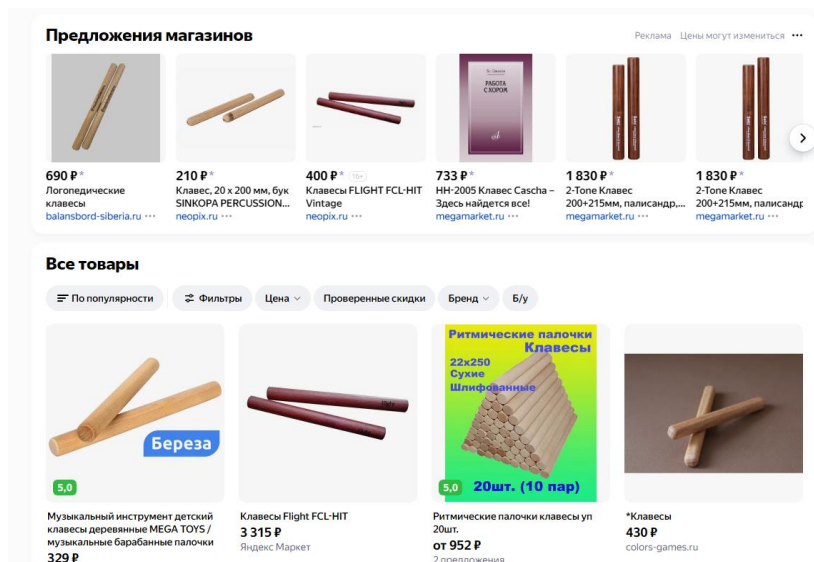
Предложения магазинов

Реклама Цены могут измениться ···

РАБОТА С ХОРОМ

690 ₽* Логопедические клавесы balansbord-siberia.ru ···

210 ₽* Клавес, 20 х 200 мм, бук SINKOPA PERCUSSION... neopix.ru ···

400 ₽* 15+ Клавесы FLIGHT FCL-HIT Vintage neopix.ru ···

733 ₽* HH-2005 Клавес Cascha – Здесь найдется все! megamarket.ru ···

1 830 ₽* 2-Tone Клавес 200+215мм, палисандр,... megamarket.ru ···

1 830 ₽* 2-Tone Клавес 200+215мм, палисандр megamarket.ru ···

Все товары

По популярности

Фильтры

Цена

Проверенные скидки

Бренд

Б/у

Береза

5,0

Музыкальный инструмент детский клавесы деревянные MEGA TOYS / музыкальные барабанные палочки

329 ₽

Клавесы Flight FCL-HIT

3 315 ₽

Яндекс Маркет

Ритмические палочки Клавесы

22х250 Сухие Шлифованные

5,0

20шт. (10 пар)

Ритмические палочки клавесы уп 20шт.

от 952 ₽

2 предложения

*Клавесы

430 ₽

colors-games.ru